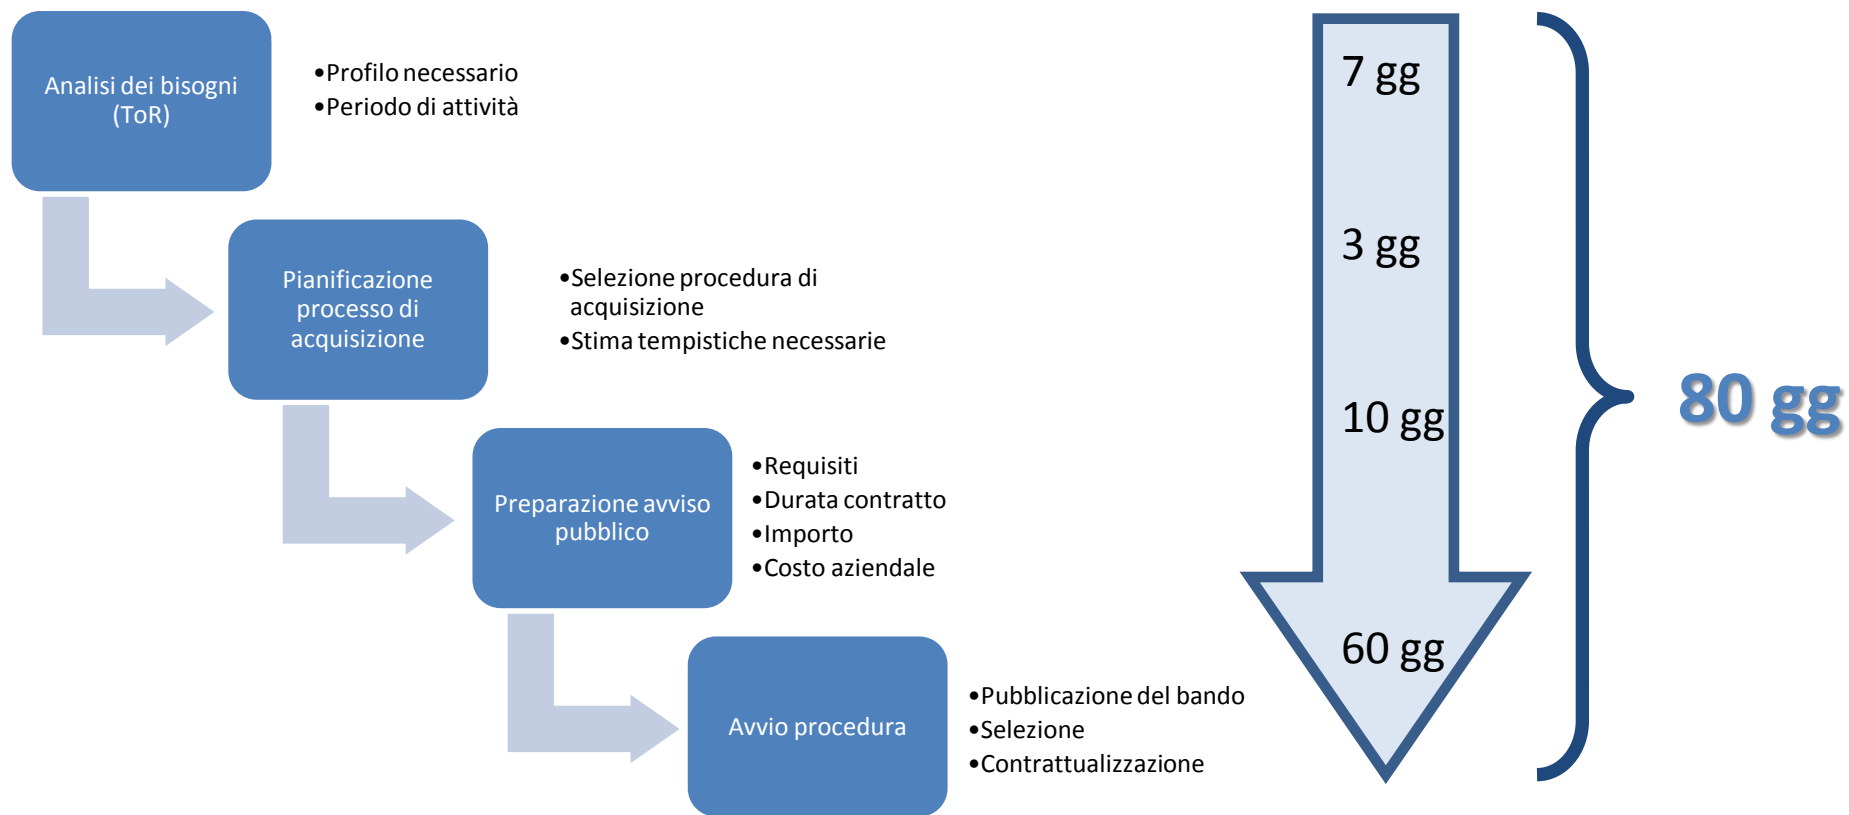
Analisi dei bisogni (ToR)

•Profilo necessario
•Periodo di attività

Pianificazione processo di acquisizione

•Selezione procedura di acquisizione
•Stima tempistiche necessarie

Preparazione avviso pubblico

•Requisiti
•Durata contratto
•Importo
•Costo aziendale

Avvio procedura

•Pubblicazione del bando
•Selezione
•Contrattualizzazione

7 gg

3 gg

10 gg

60 gg

80 gg